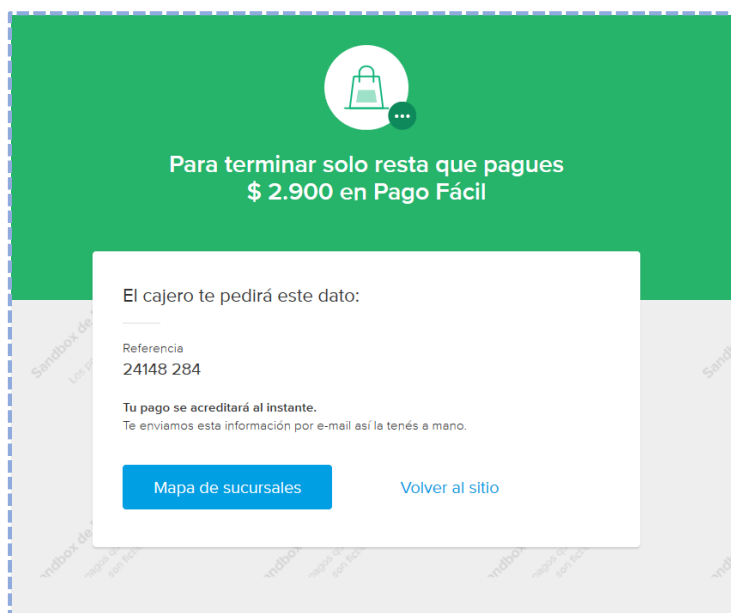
Para terminar solo resta que pagues
$ 2.900 en Pago Fácil

El cajero te pedirá este dato:

Referencia
24148 284

Tu pago se acreditará al instante.
Te enviamos esta información por e-mail así la tenés a mano.

Mapa de sucursales

Volver al sitio

Sandbox de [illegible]
Los pagos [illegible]
son ficticios